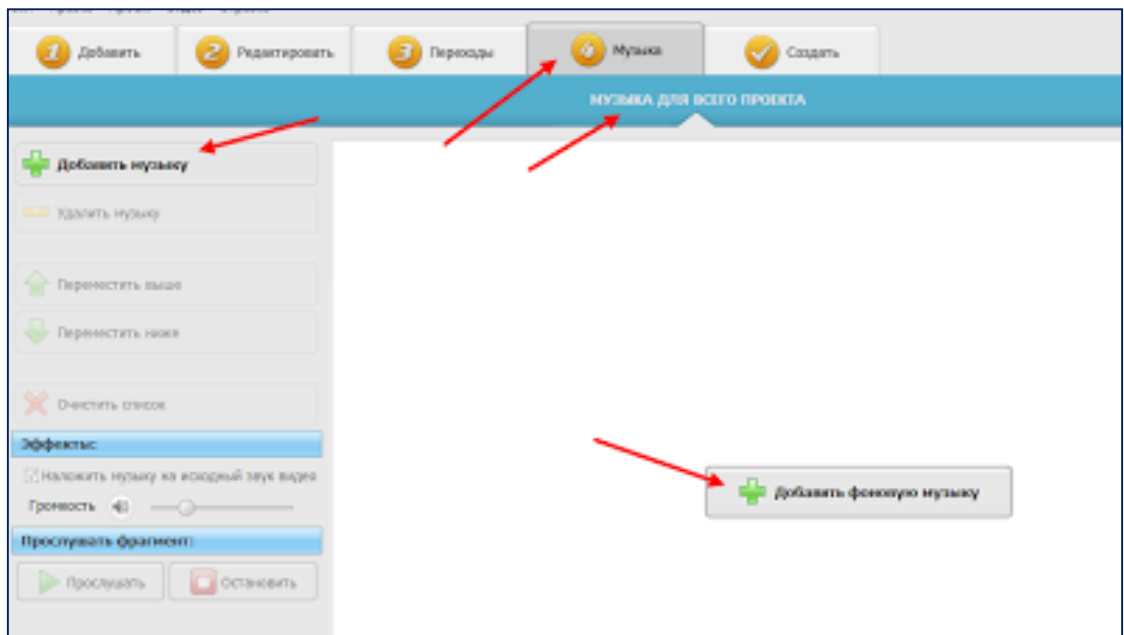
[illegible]

1 Добавить
2 Редактировать
3 Переходы
4 Музыка
Создать

МУЗЫКА ДЛЯ ВСЕГО ПРОЕКТА

Добавить музыку
Удалить музыку
Переместить выше
Переместить ниже
Очистить список

Эффекты:
Наложить музыку на исходный звук видео
Громкость

Прослушать фрагмент:
Прослушать
Остановить

Добавить фоновую музыку